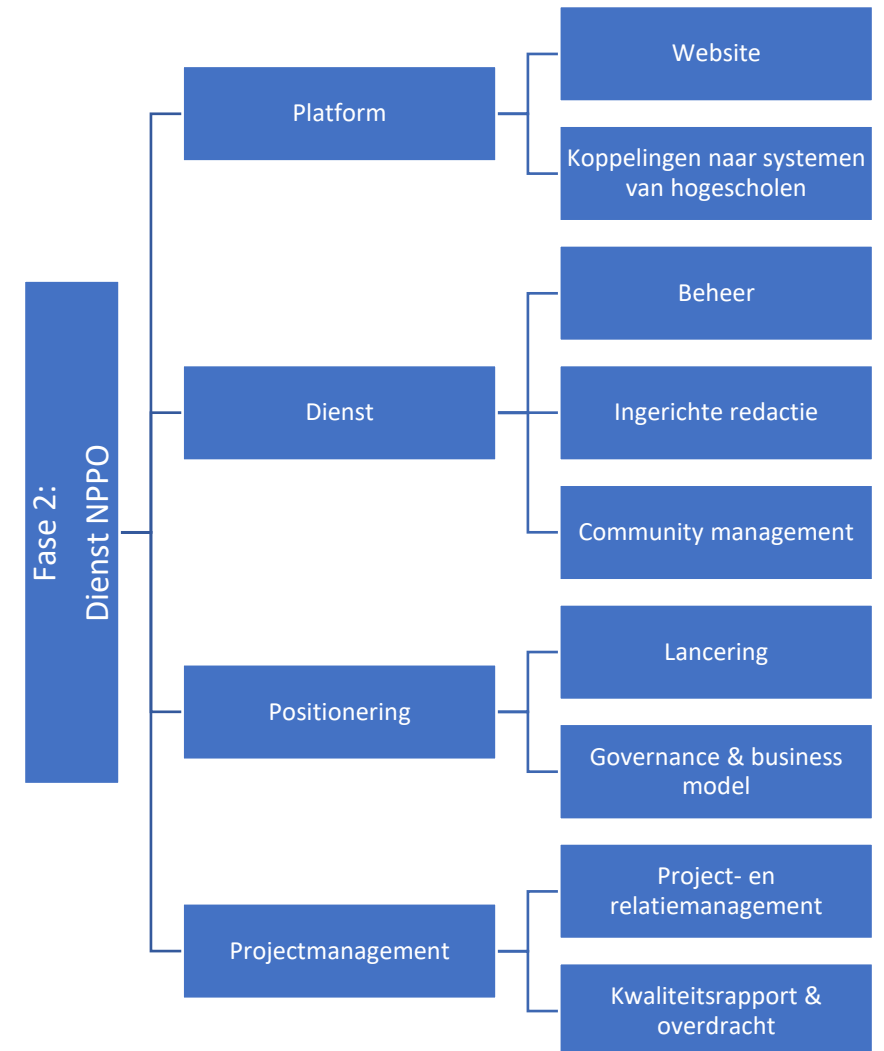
Fase 2:
Dienst NPPO

Platform

Website

Koppelingen naar systemen van hogescholen

Dienst

Beheer

Ingerichte redactie

Community management

Positionering

Lancering

Governance & business model

Projectmanagement

Project- en relatiemanagement

Kwaliteitsrapport & overdracht